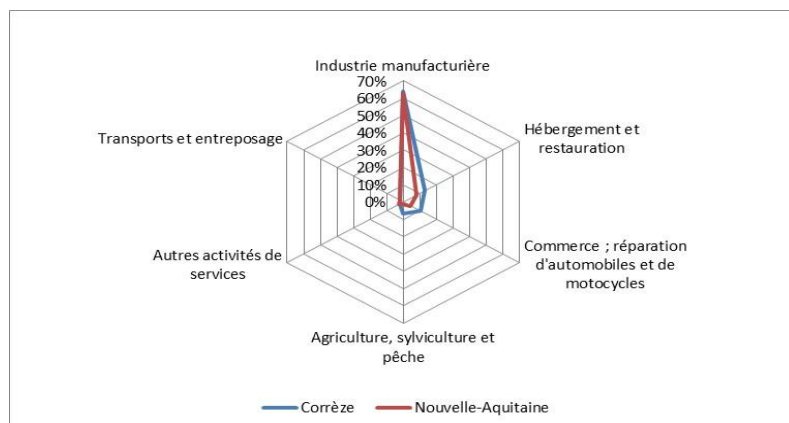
Industrie manufacturière

70%
60%
50%
40%
30%
20%
10%
0%

Hébergement et restauration

Commerce ; réparation d'automobiles et de motocycles

Agriculture, sylviculture et pêche

Autres activités de services

Transports et entreposage

Corrèze
Nouvelle-Aquitaine